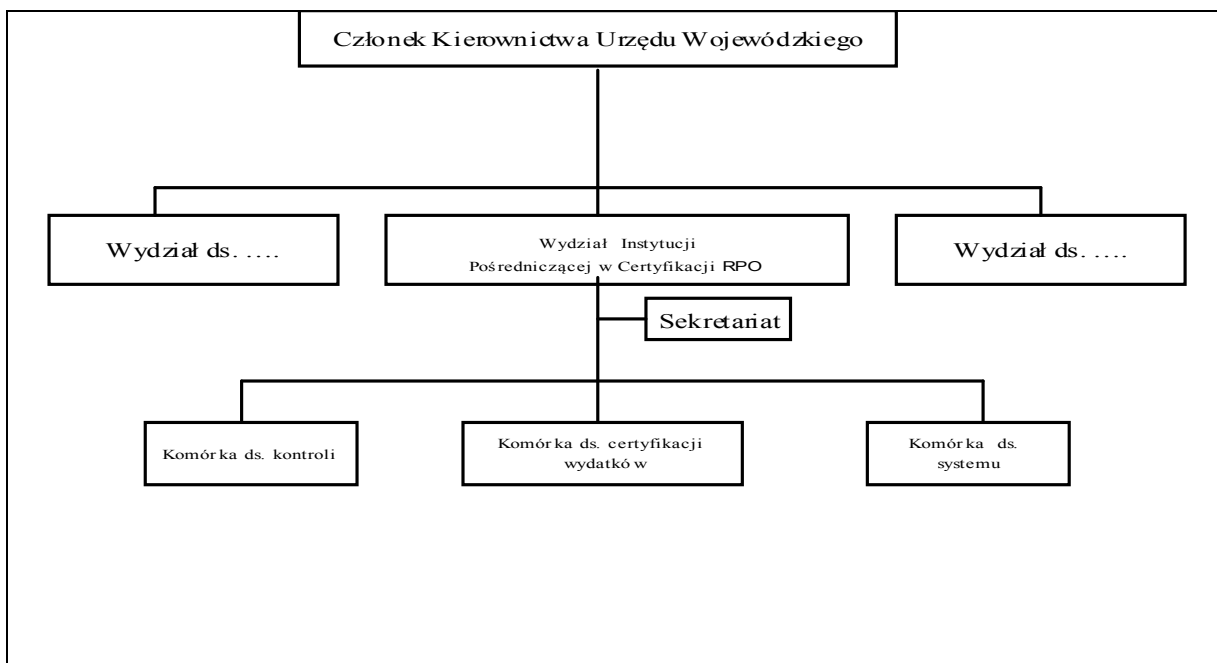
Członek Kierownictwa Urzędu Wojewódzkiego

Wydział ds. ….

Wydział Instytucji Pośredniczącej w Certyfikacji RPO

Wydział ds. ….

Sekretariat

Komórka ds. kontroli

Komórka ds. certyfikacji wydatków

Komórka ds. systemu